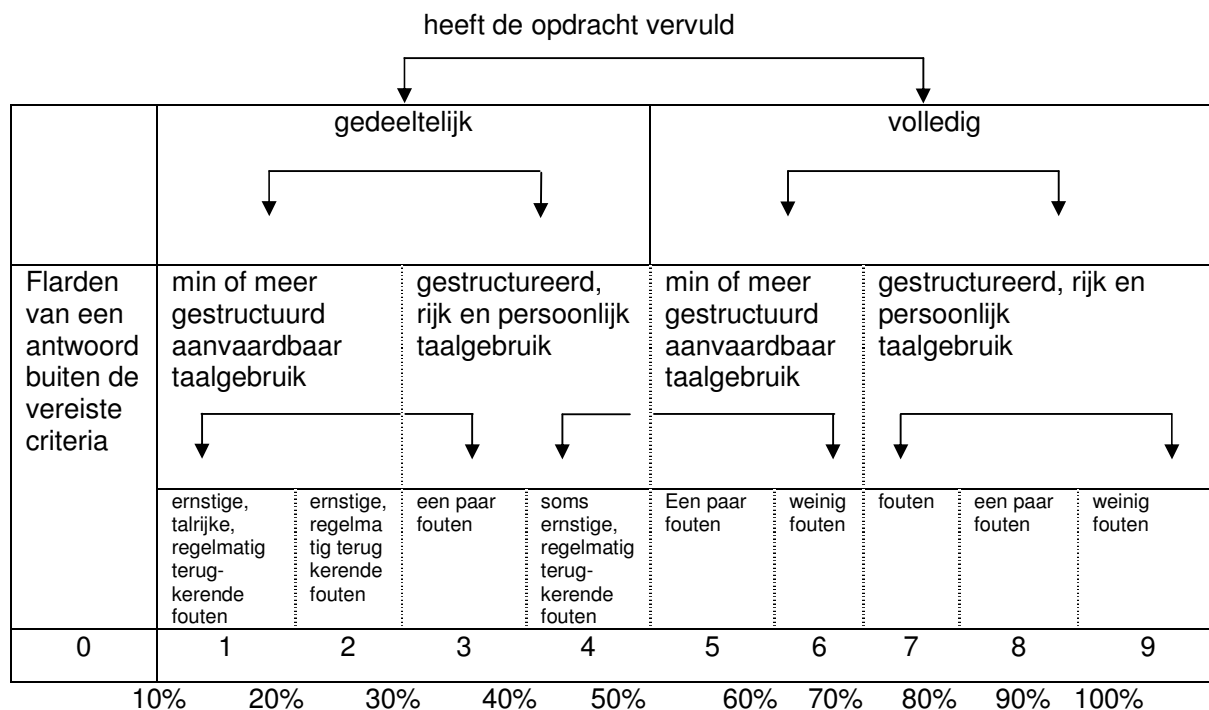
heeft de opdracht vervuld

| | gedeeltelijk | | | | volledig | | | | |
|---|---|---|---|---|---|---|---|---|---|
| Flarden van een antwoord buiten de vereiste criteria | min of meer gestructuurd aanvaardbaar taalgebruik | | gestructureerd, rijk en persoonlijk taalgebruik | | min of meer gestructuurd aanvaardbaar taalgebruik | | gestructureerd, rijk en persoonlijk taalgebruik | | |
| | ernstige, talrijke, regelmatig terugkerende fouten | ernstige, regelmatig terug kerende fouten | een paar fouten | soms ernstige, regelmatig terugkerende fouten | Een paar fouten | weinig fouten | fouten | een paar fouten | weinig fouten |
| 0 | 1 | 2 | 3 | 4 | 5 | 6 | 7 | 8 | 9 |

10% 20% 30% 40% 50% 60% 70% 80% 90% 100%